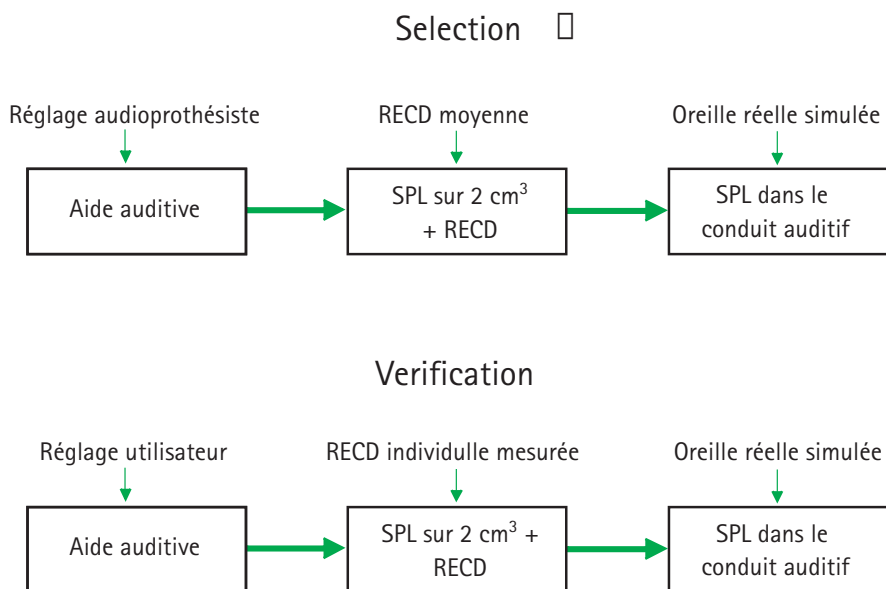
Selection 

Réglage audioprothésiste

RECD moyenne

Oreille réelle simulée

Aide auditive

SPL sur 2 $cm^3$ + RECD

SPL dans le conduit auditif

Verification

Réglage utilisateur

RECD individulle mesurée

Oreille réelle simulée

Aide auditive

SPL sur 2 $cm^3$ + RECD

SPL dans le conduit auditif